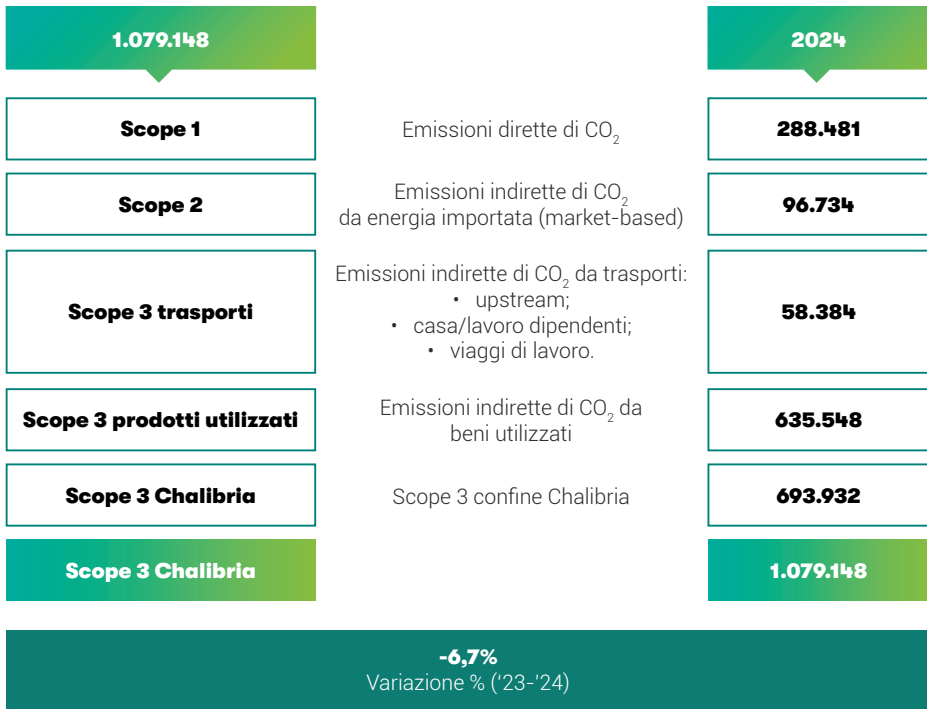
| 1.079.148 | | 2024 |
|---|---|---|
| Scope 1 | Emissioni dirette di $CO_2$ | 288.481 |
| Scope 2 | Emissioni indirette di $CO_2$ da energia importata (market-based) | 96.734 |
| Scope 3 trasporti | Emissioni indirette di $CO_2$ da trasporti: • upstream; • casa/lavoro dipendenti; • viaggi di lavoro. | 58.384 |
| Scope 3 prodotti utilizzati | Emissioni indirette di $CO_2$ da beni utilizzati | 635.548 |
| Scope 3 Chalibria | Scope 3 confine Chalibria | 693.932 |
| Scope 3 Chalibria | | 1.079.148 |

-6,7%
Variazione % ('23-'24)